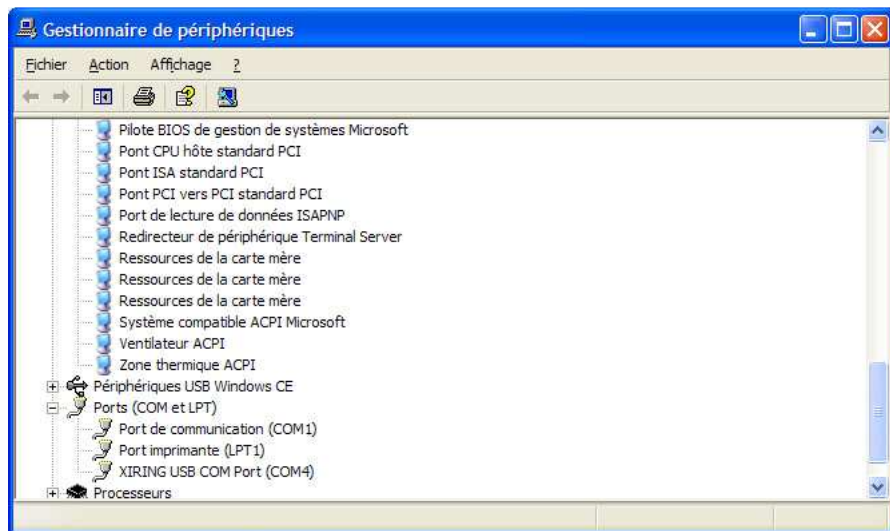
Gestionnaire de périphériques

Fichier Action Affichage ?

Pilote BIOS de gestion de systèmes Microsoft
Pont CPU hôte standard PCI
Pont ISA standard PCI
Pont PCI vers PCI standard PCI
Port de lecture de données ISAPNP
Redirecteur de périphérique Terminal Server
Ressources de la carte mère
Ressources de la carte mère
Ressources de la carte mère
Système compatible ACPI Microsoft
Ventilateur ACPI
Zone thermique ACPI
Périphériques USB Windows CE
Ports (COM et LPT)
Port de communication (COM1)
Port imprimante (LPT1)
XIRING USB COM Port (COM4)
Processeurs